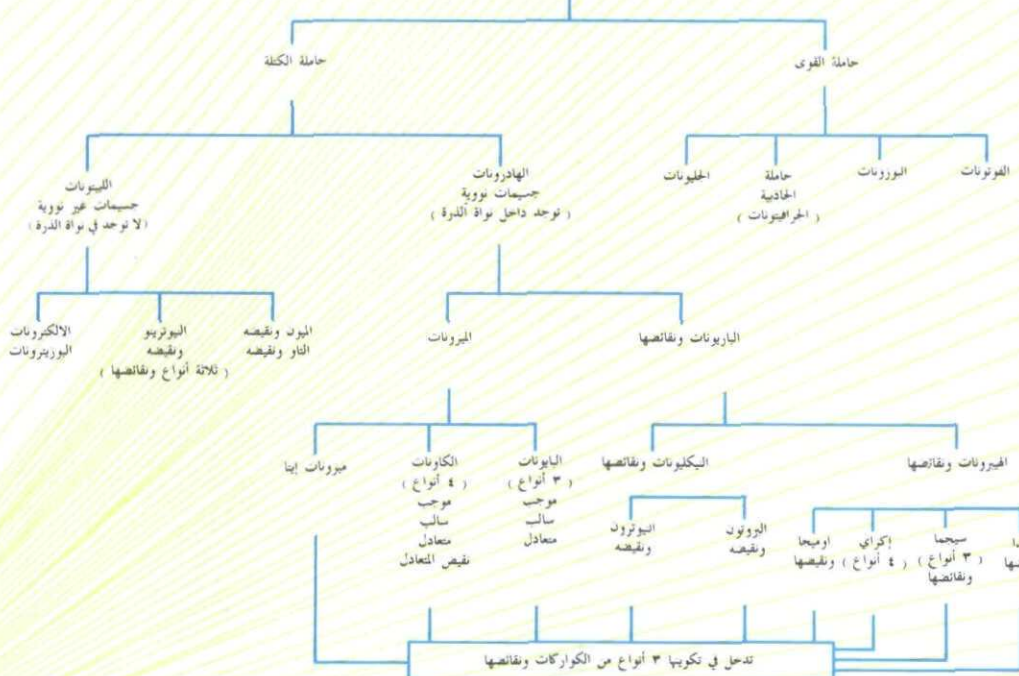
حاملة الكتلة

حاملة القوى

الليبتونات
جسيمات غير نووية
(لا توجد في نواة الذرة)

الهادرونات
جسيمات نووية
(توجد داخل نواة الذرة)

الجليونات

حاملة
الجاذبية
(الجرافيتونات)

البوزونات

الفوتونات

الالكترونات
البوزيترونات

النيوترينو
ونقيضه
(ثلاثة أنواع ونقائضها)

الميون ونقيضه
التاو ونقيضه

الميزونات

الباريونات ونقائضها

ميزونات إيتا

الكاوونات
(٤ أنواع)
موجب
سالب
متعادل
نقيض المتعادل

البايونات
(٣ أنواع)
موجب
سالب
متعادل

النيكليونات ونقائضها

الهيبرونات ونقائضها

النيوترون
ونقيضه

البروتون
ونقيضه

اوميجا
ونقيضها

إكزاي
(٤ أنواع)

سيجما
(٣ أنواع)
ونقائضها

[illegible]

تدخل في تكوينها ٣ أنواع من الكواركات ونقائضها